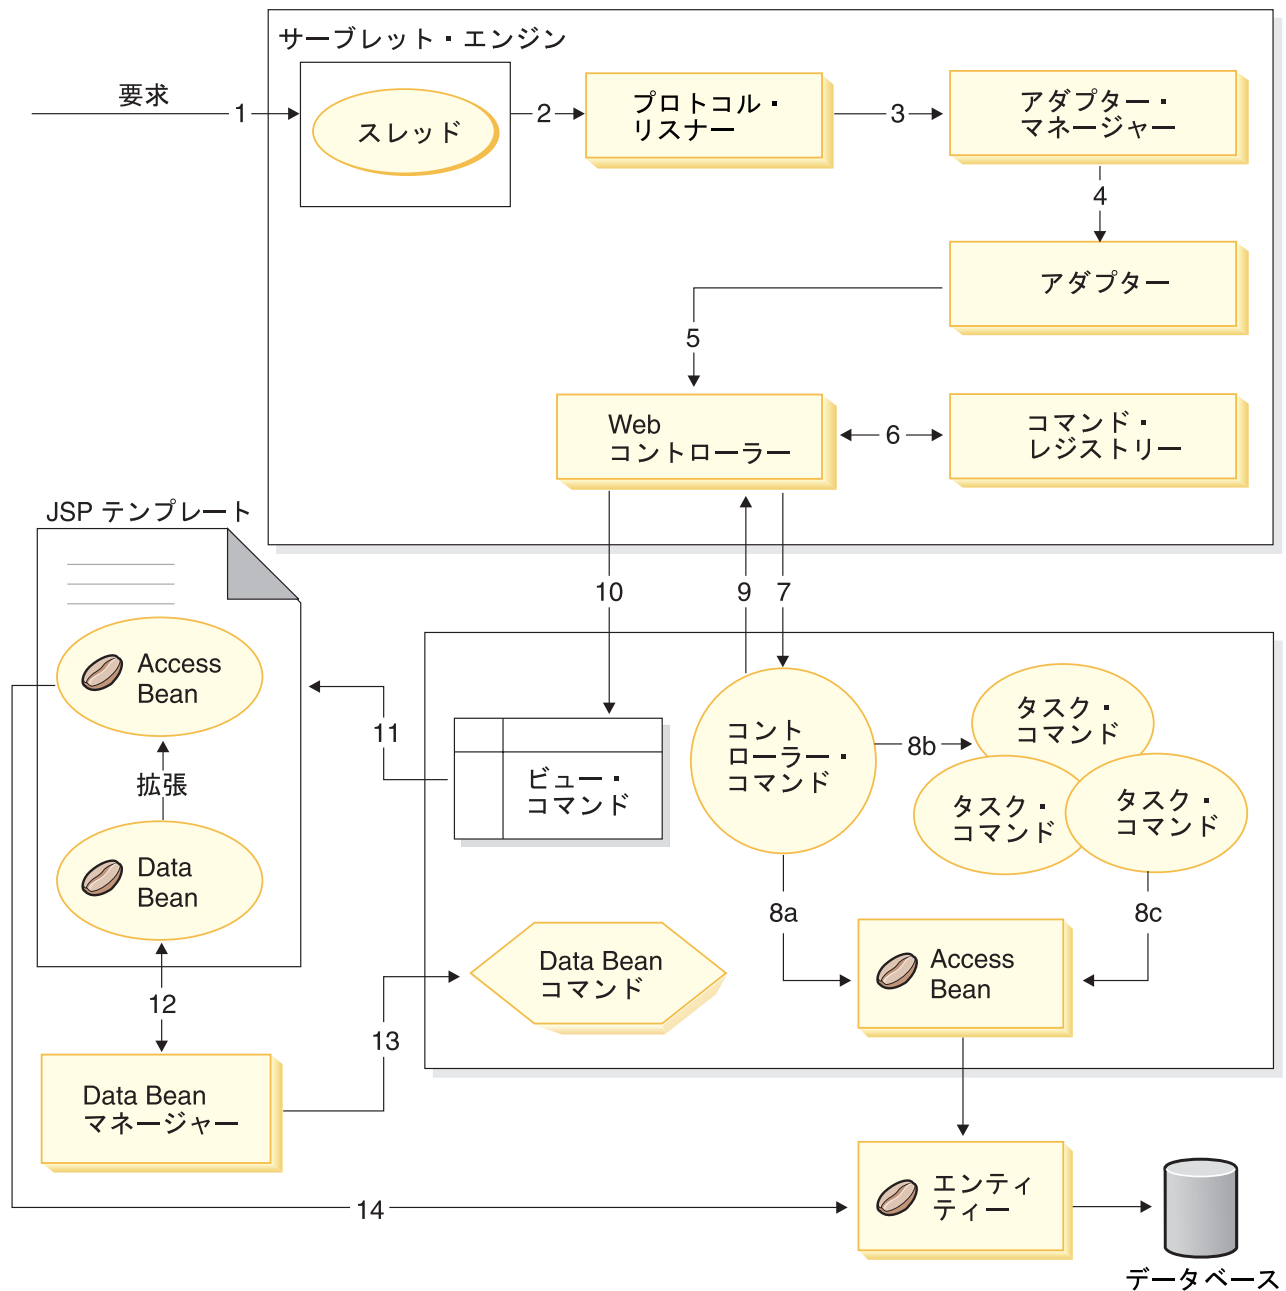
サーブレット・エンジン

要求

1

スレッド

2

プロトコル・リスナー

3

アダプター・マネージャー

4

アダプター

5

Web コントローラー

6

コマンド・レジストリー

JSP テンプレート

Access Bean

拡張

Data Bean

10

9

7

11

ビュー・コマンド

コントローラー・コマンド

8b

タスク・コマンド

タスク・コマンド

タスク・コマンド

8a

8c

12

Data Bean コマンド

Access Bean

13

Data Bean マネージャー

14

エンティティー

データベース